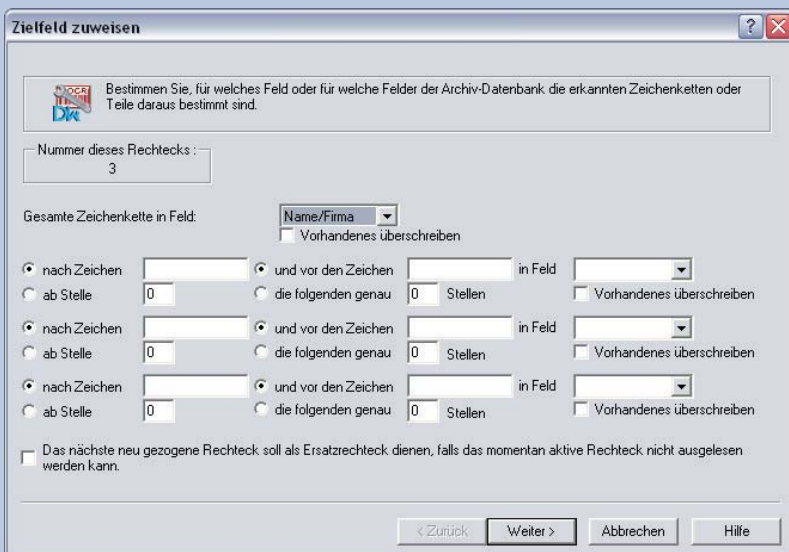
Zielfeld zuweisen

OCR
DW

Bestimmen Sie, für welches Feld oder für welche Felder der Archiv-Datenbank die erkannten Zeichenketten oder Teile daraus bestimmt sind.

Nummer dieses Rechtecks :
3

Gesamte Zeichenkette in Feld: Name/Firma
Vorhandenes überschreiben

nach Zeichen | und vor den Zeichen | in Feld
ab Stelle 0 | die folgenden genau 0 Stellen | Vorhandenes überschreiben

nach Zeichen | und vor den Zeichen | in Feld
ab Stelle 0 | die folgenden genau 0 Stellen | Vorhandenes überschreiben

nach Zeichen | und vor den Zeichen | in Feld
ab Stelle 0 | die folgenden genau 0 Stellen | Vorhandenes überschreiben

Das nächste neu gezogene Rechteck soll als Ersatzrechteck dienen, falls das momentan aktive Rechteck nicht ausgelesen werden kann.

< Zurück | Weiter > | Abbrechen | Hilfe